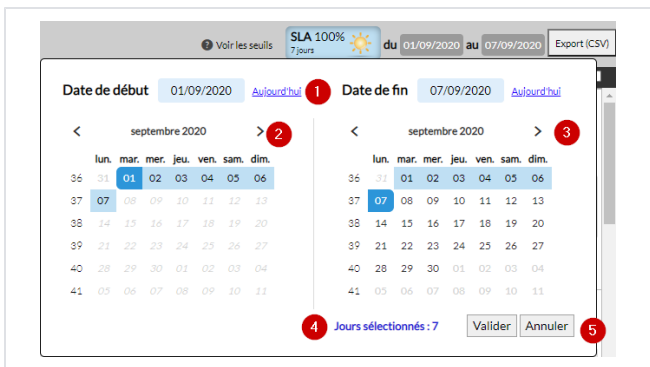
Voir les seuils SLA 100% 7 jours du 01/09/2020 au 07/09/2020 Export (CSV)

Date de début 01/09/2020 Aujourd'hui 1

Date de fin 07/09/2020 Aujourd'hui

septembre 2020 2

| | lun. | mar. | mer. | jeu. | ven. | sam. | dim. |
|---|---|---|---|---|---|---|---|
| 36 | 31 | 01 | 02 | 03 | 04 | 05 | 06 |
| 37 | 07 | 08 | 09 | 10 | 11 | 12 | 13 |
| 38 | 14 | 15 | 16 | 17 | 18 | 19 | 20 |
| 39 | 21 | 22 | 23 | 24 | 25 | 26 | 27 |
| 40 | 28 | 29 | 30 | 01 | 02 | 03 | 04 |
| 41 | 05 | 06 | 07 | 08 | 09 | 10 | 11 |

septembre 2020 3

| | lun. | mar. | mer. | jeu. | ven. | sam. | dim. |
|---|---|---|---|---|---|---|---|
| 36 | 31 | 01 | 02 | 03 | 04 | 05 | 06 |
| 37 | 07 | 08 | 09 | 10 | 11 | 12 | 13 |
| 38 | 14 | 15 | 16 | 17 | 18 | 19 | 20 |
| 39 | 21 | 22 | 23 | 24 | 25 | 26 | 27 |
| 40 | 28 | 29 | 30 | 01 | 02 | 03 | 04 |
| 41 | 05 | 06 | 07 | 08 | 09 | 10 | 11 |

4 Jours sélectionnés : 7 Valider Annuler 5